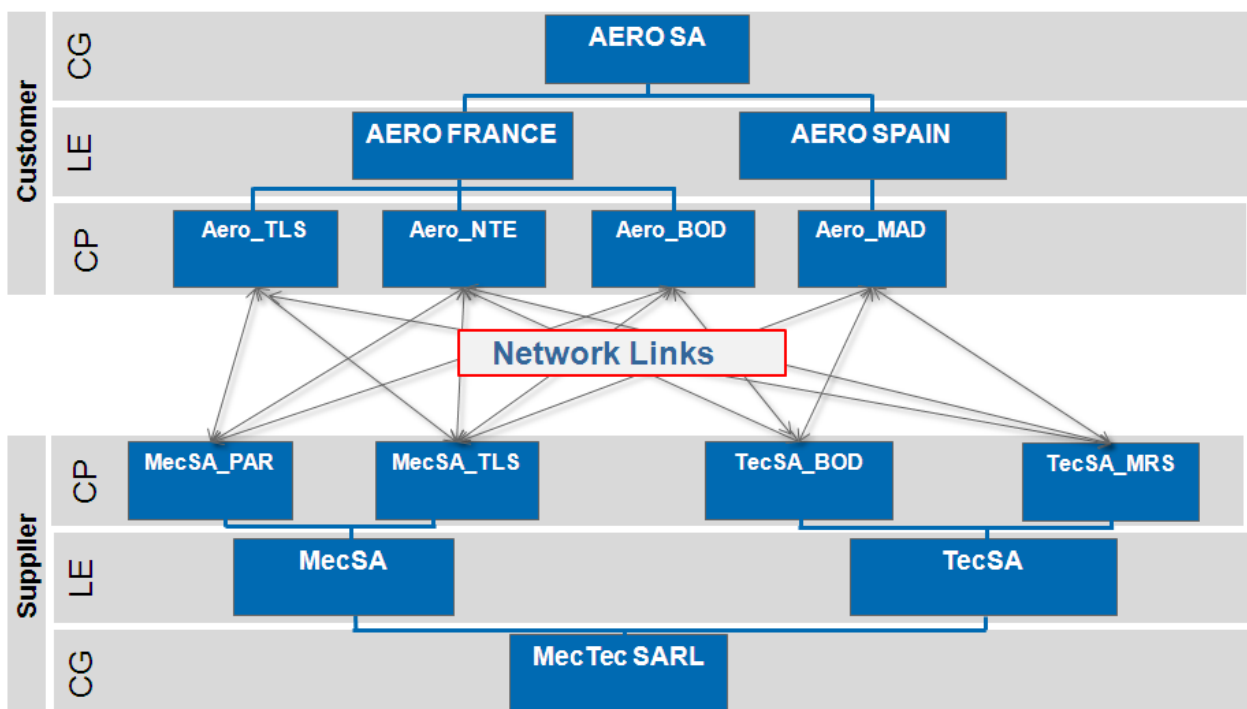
Customer

CG

AERO SA

LE

AERO FRANCE

AERO SPAIN

CP

Aero_TLS

Aero_NTE

Aero_BOD

Aero_MAD

Network Links

Supplier

CP

MecSA_PAR

MecSA_TLS

TecSA_BOD

TecSA_MRS

LE

MecSA

TecSA

CG

MecTec SARL